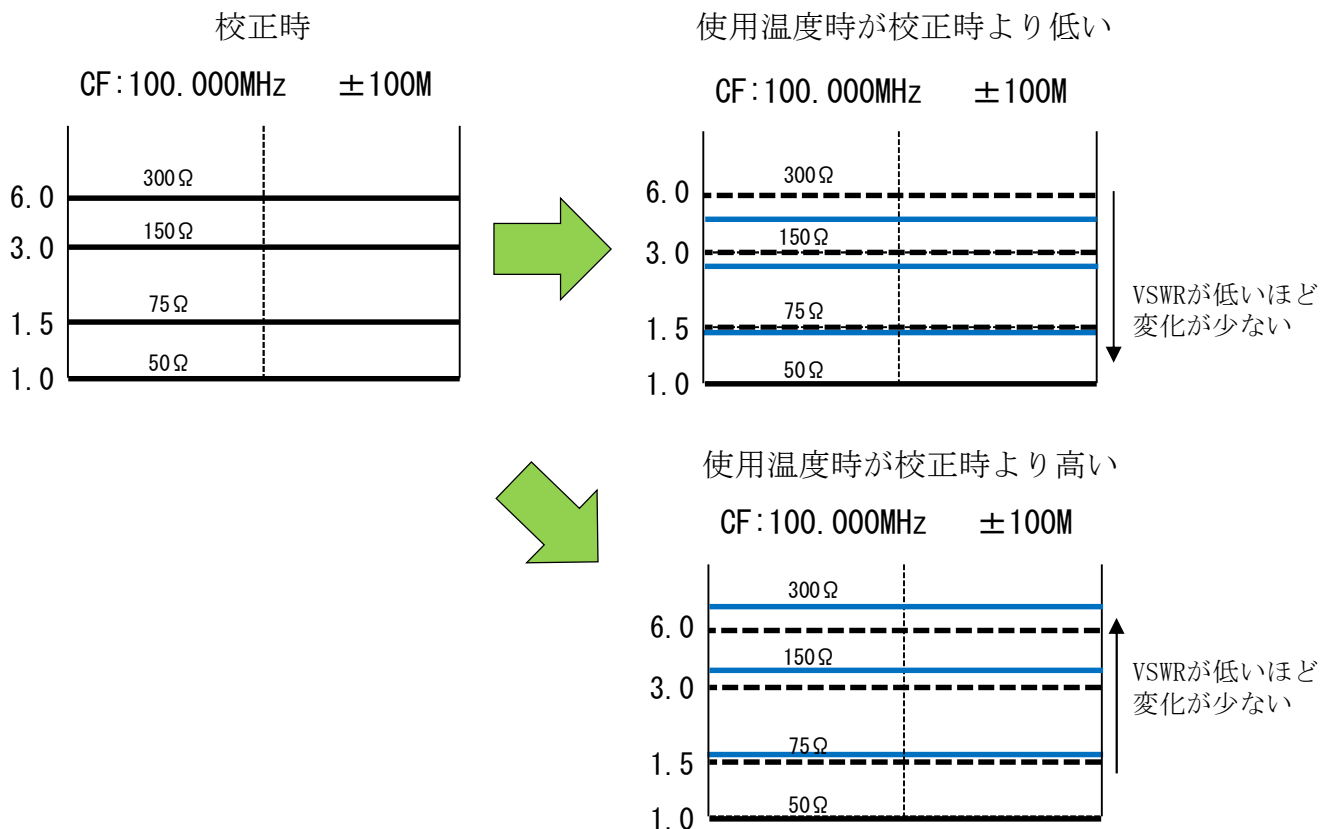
校正時

CF:100.000MHz　±100M

300Ω
6.0
150Ω
3.0
75Ω
1.5
50Ω
1.0

使用温度時が校正時より低い

CF:100.000MHz　±100M

300Ω
6.0
150Ω
3.0
75Ω
1.5
50Ω
1.0

VSWRが低いほど変化が少ない

使用温度時が校正時より高い

CF:100.000MHz　±100M

300Ω
6.0
150Ω
3.0
75Ω
1.5
50Ω
1.0

VSWRが低いほど変化が少ない